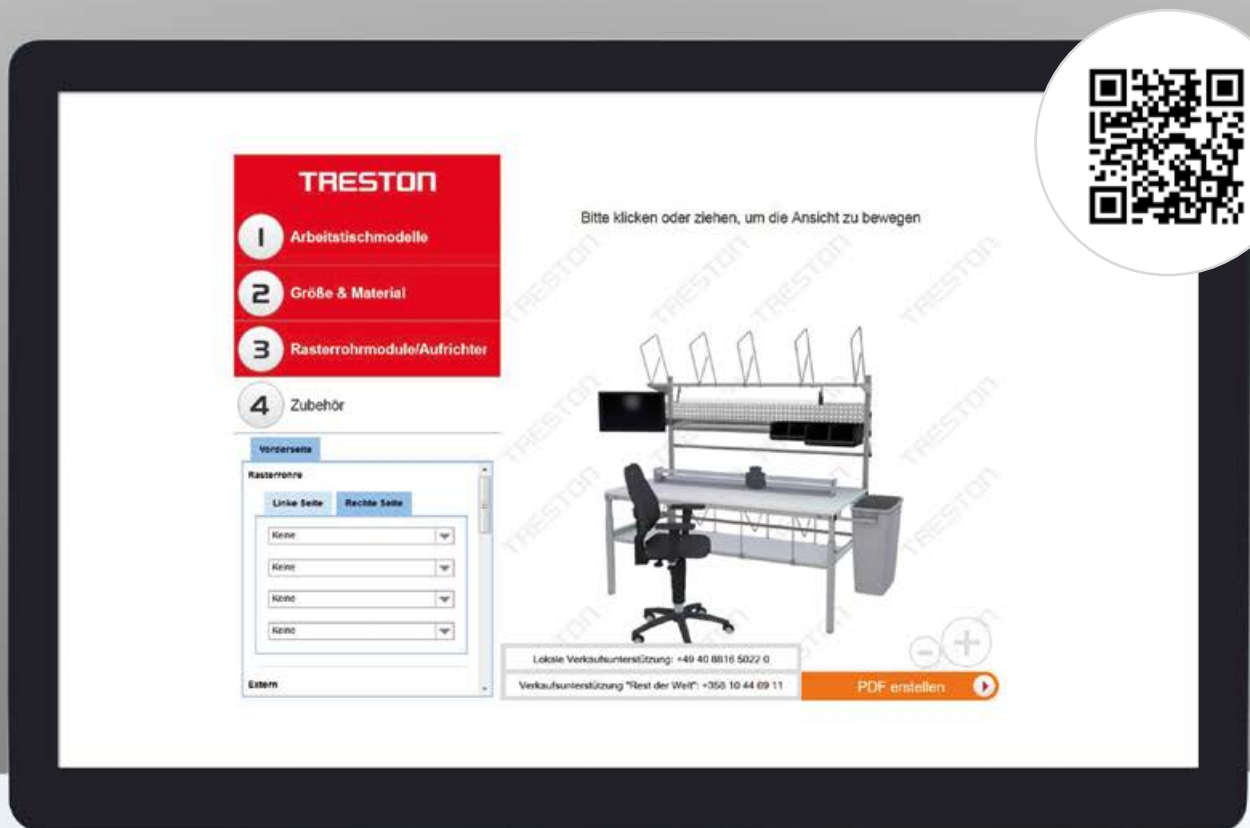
TRESTON

1 Arbeitstischmodelle

2 Größe & Material

3 Rasterrohrmodule/Aufrichter

4 Zubehör

Vorderseite

Rasterrohre

Linke Seite Rechte Seite

Keine

Keine

Keine

Keine

Extern

Bitte klicken oder ziehen, um die Ansicht zu bewegen

TRESTON TRESTON TRESTON TRESTON TRESTON TRESTON TRESTON TRESTON TRESTON TRESTON TRESTON

Lokale Verkaufsunterstützung: +49 40 8816 5022 0

Verkaufsunterstützung "Rest der Welt": +358 10 44 69 11

PDF erstellen